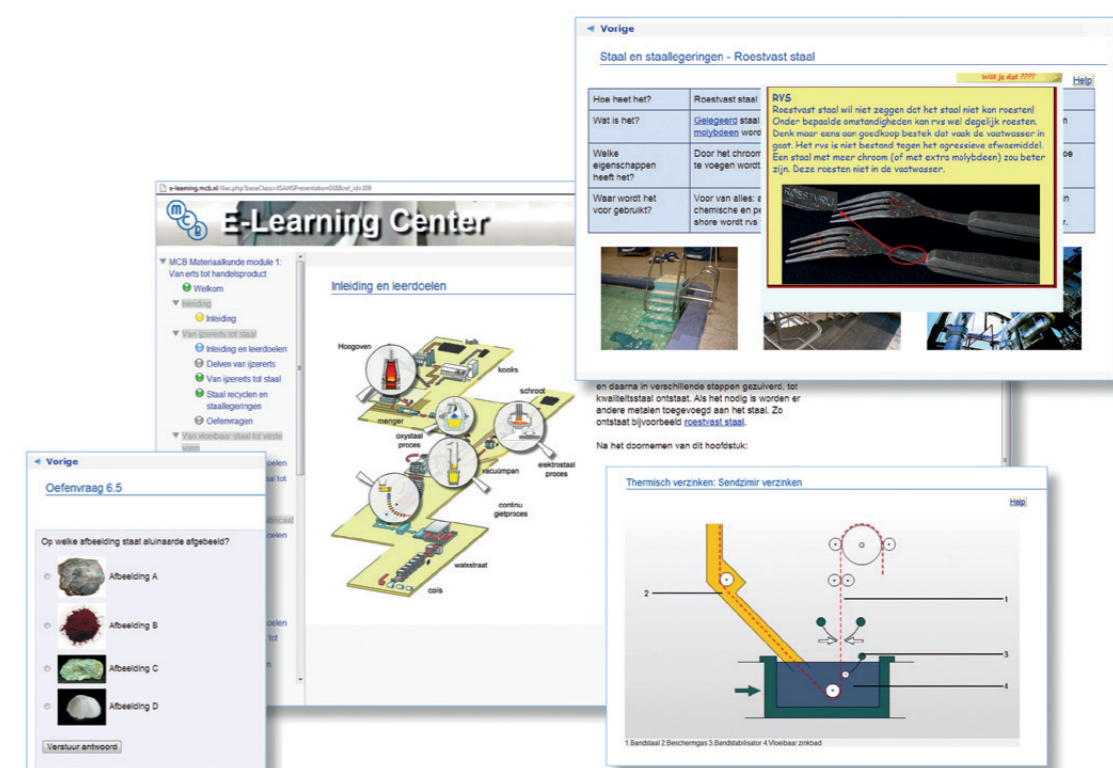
Vorige

Staal en staallegeringen - Roestvast staal

Wat is dat ????

Help

| Hoe heet het? | Roestvast staal |
|---|---|
| Wat is het? | Gelegeerd staal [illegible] molybdeen wordt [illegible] |
| Welke eigenschappen heeft het? | Door het chroom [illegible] te voegen wordt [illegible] |
| Waar wordt het voor gebruikt? | Voor van alles: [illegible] chemische en pe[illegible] shore wordt rvs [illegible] |

RVS
Roestvast staal wil niet zeggen dat het staal niet kan roesten! Onder bepaalde omstandigheden kan rvs wel degelijk roesten. Denk maar eens aan goedkoop bestek dat vaak de vaatwasser in gaat. Het rvs is niet bestand tegen het agressieve afwasmiddel. Een staal met meer chroom (of met extra molybdeen) zou beter zijn. Deze roesten niet in de vaatwasser.

e-learning.mcb.nl/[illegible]

E-Learning Center

MCB Materiaalkunde module 1: Van erts tot handelsproduct
Welkom
Inleiding
Inleiding
Van ijzererts tot staal
Inleiding en leerdoelen
Delven van ijzererts
Van ijzererts tot staal
Staal recyclen en staallegeringen
Oefenvragen
Van vloeibaar staal tot vaste vorm

Inleiding en leerdoelen

Hoogoven
kalk
kooks
schroot
menger
oxystaal proces
vacuümpan
elektrostaal proces
continu gietproces
walsstraat
coils

en daarna in verschillende stappen gezuiverd, tot kwaliteitsstaal ontstaat. Als het nodig is worden er andere metalen toegevoegd aan het staal. Zo ontstaat bijvoorbeeld roestvast staal.

Na het doornemen van dit hoofdstuk:

Vorige

Oefenvraag 6.5

Op welke afbeelding staat aluinaarde afgebeeld?

Afbeelding A
Afbeelding B
Afbeelding C
Afbeelding D

Verstuur antwoord

Thermisch verzinken: Sendzimir verzinken

Help

2
1
3
4

1.Bandstaal 2.Beschermgas 3.Bandstabilisator 4.Vloeibaar zinkbad